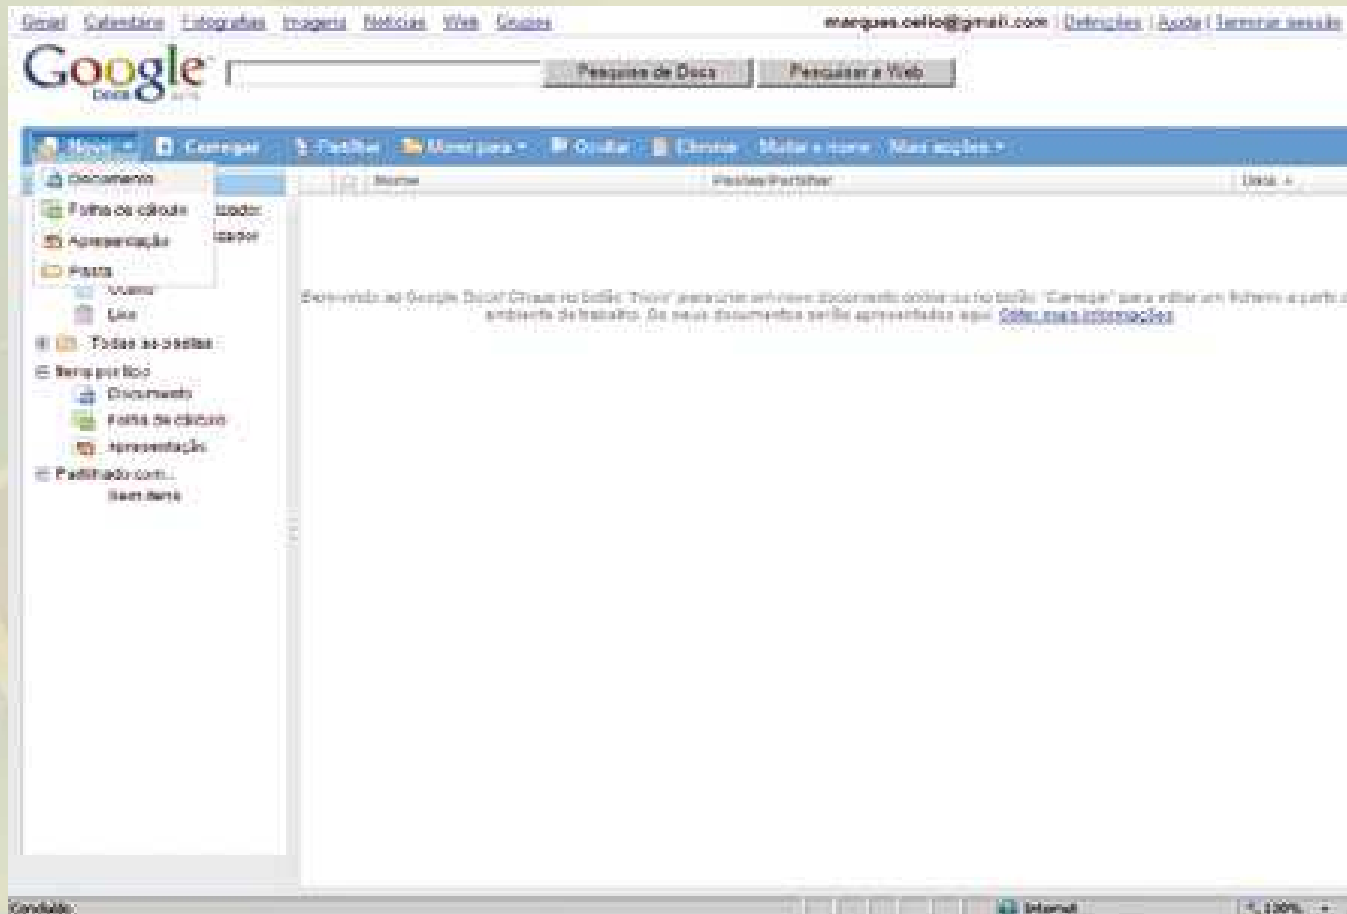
Gmail Calendário Fotografias Imagens Notícias Web Grupos marques.celio@gmail.com | Definições | Ajuda | Terminar sessão

Google Docs BETA

Pesquisar Docs Pesquisar a Web

Novo ▾ Carregar Partilhar Mover para ▾ Ocultar Eliminar Mudar o nome Mais acções ▾

Documento
Folha de cálculo
Apresentação
Pasta

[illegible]
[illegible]
Ocultos
Lixo
Todas as pastas
Itens por tipo
Documento
Folha de cálculo
Apresentação
Partilhado com...
Sem itens

Nome Pastas/Partilhar Data

Bem-vindo ao Google Docs! Clique no botão "Novo" para criar um novo documento online ou no botão "Carregar" para editar um ficheiro a partir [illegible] ambiente de trabalho. Os seus documentos serão apresentados aqui. Obter mais informações

Concluído Internet 100%